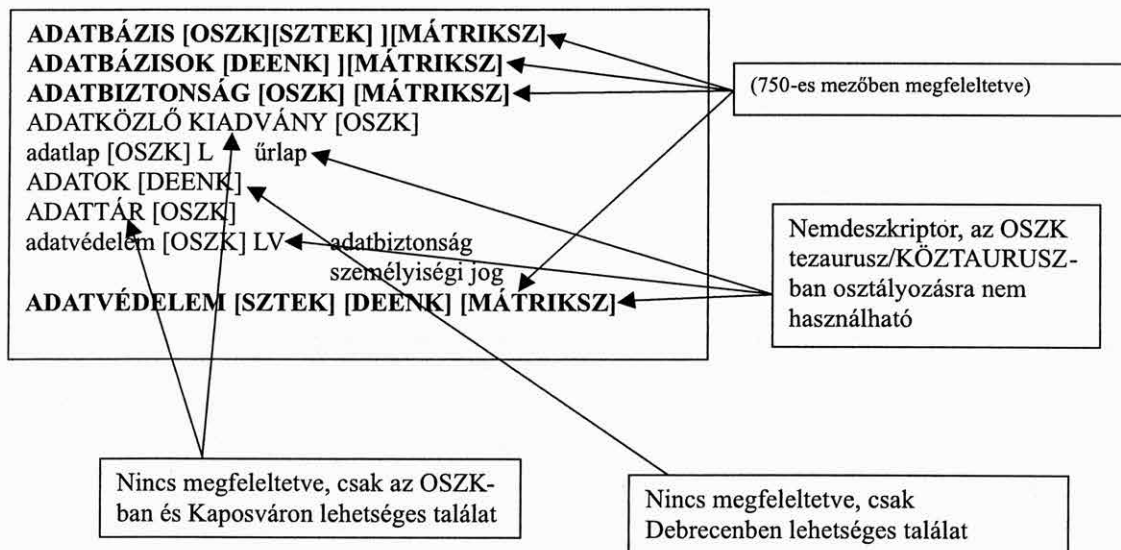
ADATBÁZIS [OSZK][SZTEK] ][MÁTRIKSZ]
ADATBÁZISOK [DEENK] ][MÁTRIKSZ]
ADATBIZTONSÁG [OSZK] [MÁTRIKSZ]
ADATKÖZLŐ KIADVÁNY [OSZK]
adatlap [OSZK] L űrlap
ADATOK [DEENK]
ADATTÁR [OSZK]
adatvédelem [OSZK] LV adatbiztonság
személyiségi jog
ADATVÉDELEM [SZTEK] [DEENK] [MÁTRIKSZ]

(750-es mezőben megfeleltetve)

Nemdeszkriptor, az OSZK tezaurusz/KÖZTAURUSZ-ban osztályozásra nem használható

Nincs megfeleltetve, csak az OSZK-ban és Kaposváron lehetséges találat

Nincs megfeleltetve, csak Debrecenben lehetséges találat